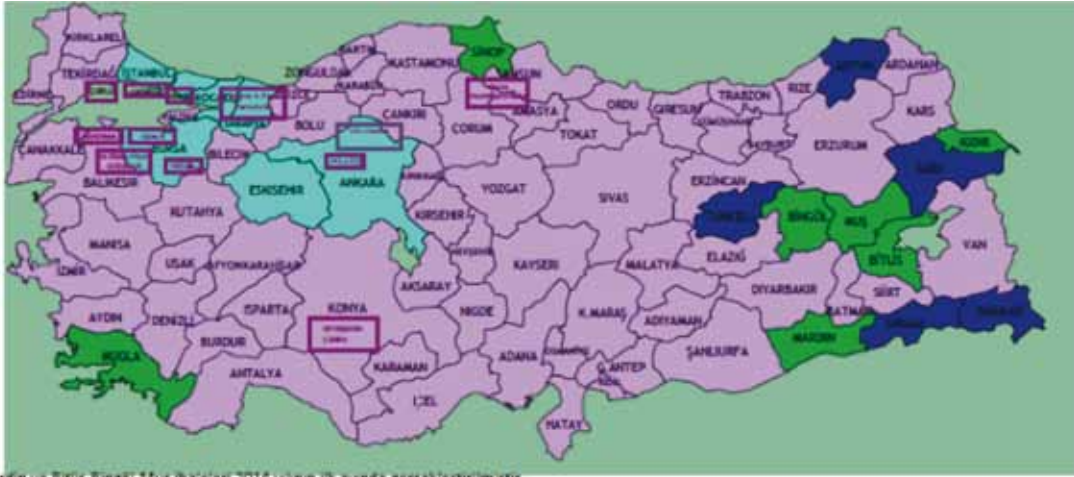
KIRKLARELİ
TEKİRDAĞ
İSTANBUL
EDİRNE
ÇANAKKALE
BALIKESİR
BİLECİK
BOLU
ZONGULDAK
KARABÜK
BARTIN
KASTAMONU
SİNOP
SAMSUN
ÇANKIRI
ÇORUM
AMASYA
ORDU
GİRESUN
GÜMÜŞHANE
BAYBURT
TRABZON
RİZE
ARTVİN
ARDAHAN
KARS
ERZURUM
IĞDIR
AĞRI
TOKAT
ESKİŞEHİR
ANKARA
KIRŞEHİR
YOZGAT
SİVAS
ERZİNCAN
TUNCELİ
BİNGÖL
MUŞ
KÜTAHYA
MANİSA
İZMİR
UŞAK
AFYONKARAHİSAR
KAYSERİ
MALATYA
ELAZIĞ
BİTLİS
VAN
AYDIN
DENİZLİ
ISPARTA
KONYA
AKSARAY
NİĞDE
K.MARAŞ
ADIYAMAN
DİYARBAKIR
BATMAN
SİİRT
MUĞLA
BURDUR
ANTALYA
KARAMAN
İÇEL
ADANA
G.ANTEP
ŞANLIURFA
MARDİN
HATAY
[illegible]